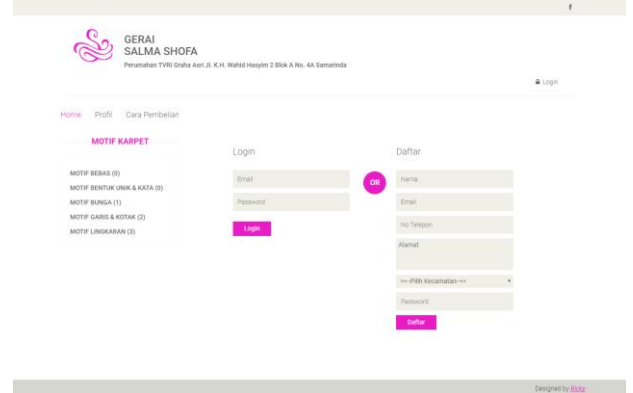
f

GERAI
SALMA SHOFA
Perumahan TVRI Graha Asri Jl. K.H. Wahid Hasyim 2 Blok A No. 4A Samarinda

Login

Home Profil Cara Pembelian

MOTIF KARPET

MOTIF BEBAS (0)
MOTIF BENTUK UNIK & KATA (0)
MOTIF BUNGA (1)
MOTIF GARIS & KOTAK (2)
MOTIF LINGKARAN (3)

Login

Email
Password
Login

OR

Daftar

Nama
Email
No Telepon
Alamat
==Pilih Kecamatan==
Password
Daftar

Designed by Rizky